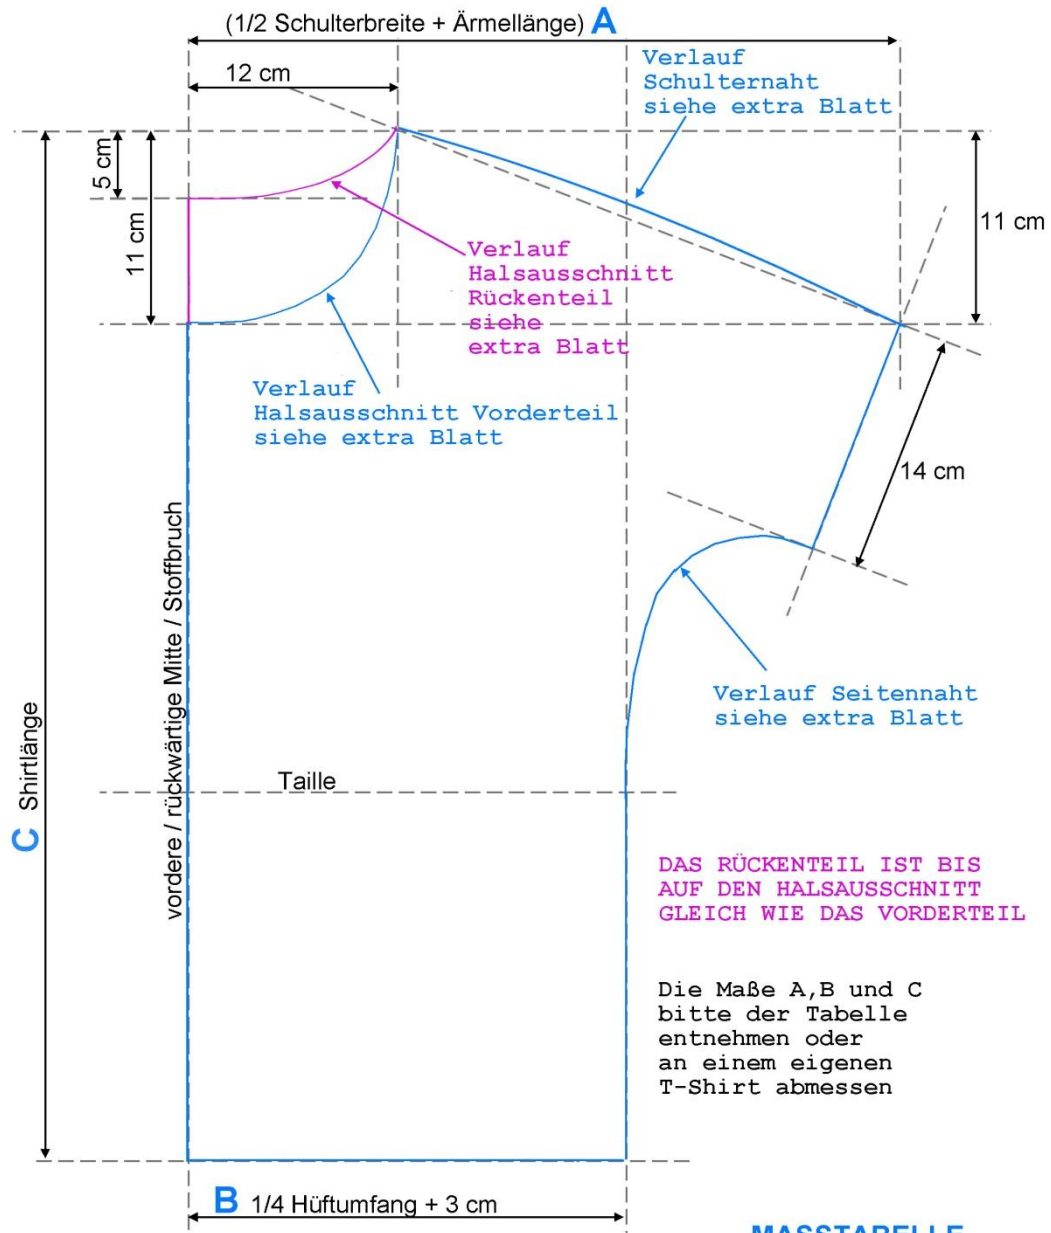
(1/2 Schulterbreite + Ärmellänge) A

12 cm

Verlauf Schulternaht siehe extra Blatt

5 cm

11 cm

11 cm

Verlauf Halsausschnitt Rückenteil siehe extra Blatt

Verlauf Halsausschnitt Vorderteil siehe extra Blatt

14 cm

vordere / rückwärtige Mitte / Stoffbruch

C Shirtlänge

Verlauf Seitennaht siehe extra Blatt

Taille

DAS RÜCKENTEIL IST BIS AUF DEN HALSAUSSCHNITT GLEICH WIE DAS VORDERTEIL

Die Maße A,B und C bitte der Tabelle entnehmen oder an einem eigenen T-Shirt abmessen

B 1/4 Hüftumfang + 3 cm

MASSTABELLE